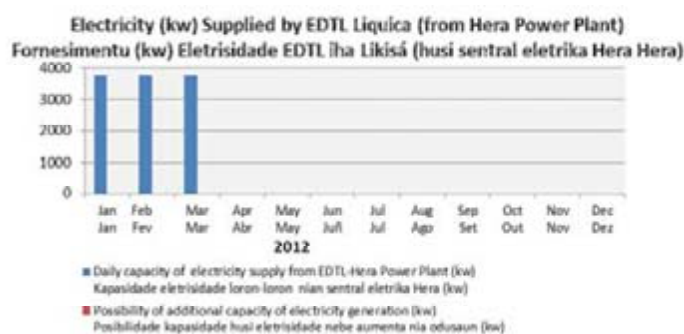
Electricity (kw) Supplied by EDTL Liquica (from Hera Power Plant)
Fornesimentu (kw) Eletrisidade EDTL iha Likisá (husi sentral eletrika Hera Hera)

4000
3000
2000
1000
0

Jan Jan
Feb Fev
Mar Mar
Apr Abr
May Mai
Jun Juñ
Jul Jul
Aug Ago
Sep Set
Oct Out
Nov Nov
Dec Dez

2012

Daily capacity of electricity supply from EDTL-Hera Power Plant (kw)
Kapasidade eletrisidade loron-loron nian sentral eletrika Hera (kw)

Possibility of additional capacity of electricity generation (kw)
Posibilidade kapasidade husi eletrisidade nebe aumenta nia odusaun (kw)